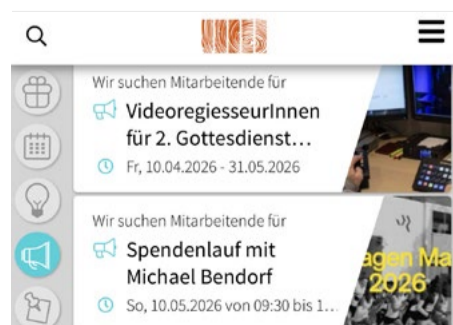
Wir suchen Mitarbeitende für
VideoregisseurInnen für 2. Gottesdienst…
Fr, 10.04.2026 - 31.05.2026

Wir suchen Mitarbeitende für
Spendenlauf mit Michael Bendorf
So, 10.05.2026 von 09:30 bis 1…

agen Ma
2026